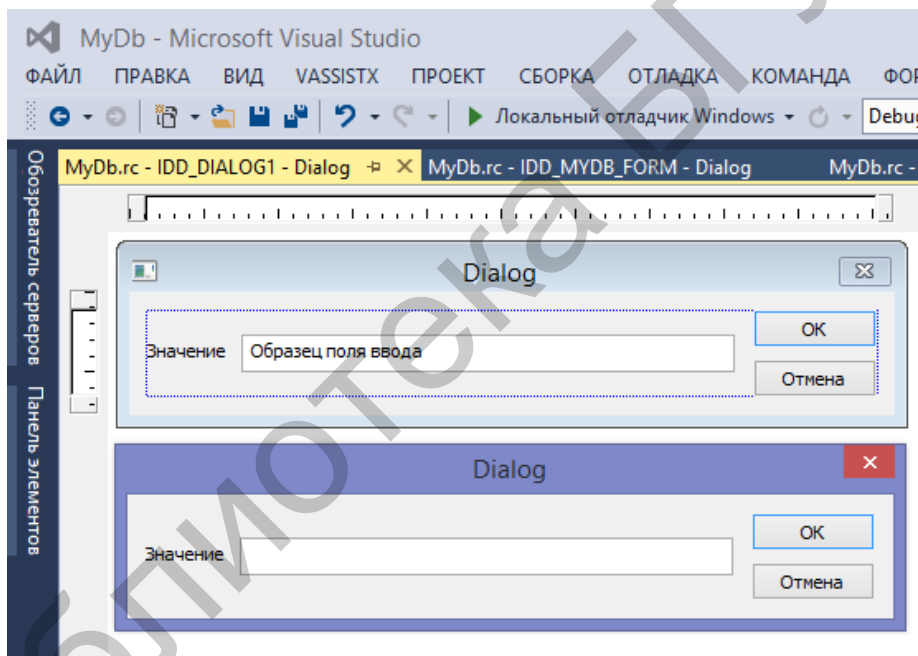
MyDb - Microsoft Visual Studio

ФАЙЛ ПРАВКА ВИД VASSISTX ПРОЕКТ СБОРКА ОТЛАДКА КОМАНДА ФО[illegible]

Локальный отладчик Windows Debu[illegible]

Обозреватель серверов

Панель элементов

MyDb.rc - IDD_DIALOG1 - Dialog

MyDb.rc - IDD_MYDB_FORM - Dialog

MyDb.rc - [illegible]

Dialog

Значение

Образец поля ввода

OK

Отмена

Dialog

Значение

OK

Отмена

Библиотека БГ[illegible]